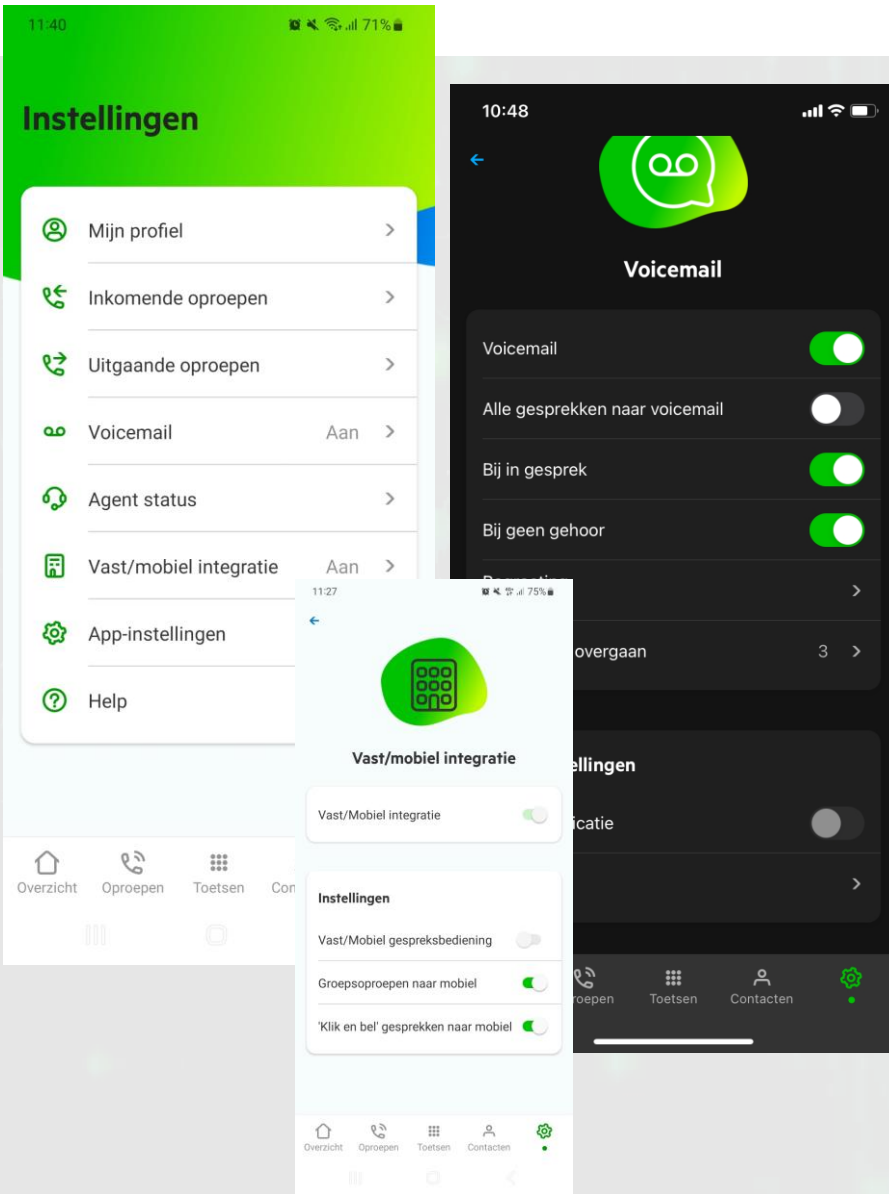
11:40 71%

Instellingen

Mijn profiel

Inkomende oproepen

Uitgaande oproepen

Voicemail Aan

Agent status

Vast/mobiel integratie Aan

App-instellingen

Help

Overzicht Oproepen Toetsen Con

10:48

Voicemail

Voicemail

Alle gesprekken naar voicemail

Bij in gesprek

Bij geen gehoor

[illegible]

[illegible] overgaan 3

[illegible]ellingen

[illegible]icatie

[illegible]oepen Toetsen Contacten

11:27 75%

Vast/mobiel integratie

Vast/Mobiel integratie

Instellingen

Vast/Mobiel gespreksbediening

Groepsoproepen naar mobiel

'Klik en bel' gesprekken naar mobiel

Overzicht Oproepen Toetsen Contacten